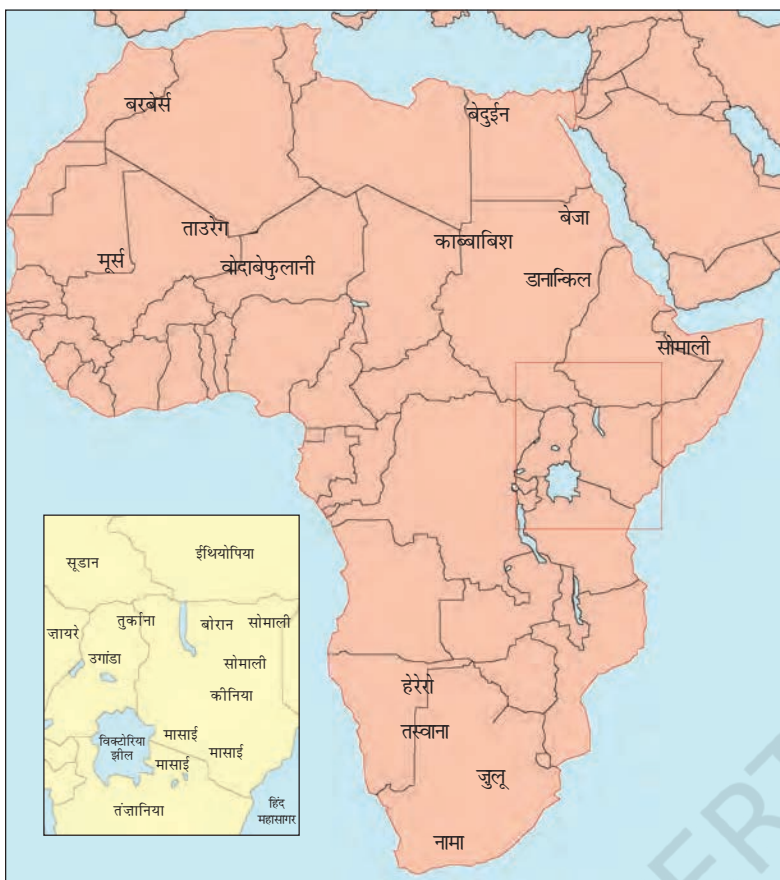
बरबेर्स
बेदुईन
ताउरेग
बेजा
मूर्स
वोदाबेफुलानी
काब्बाबिश
डानाकिल
सोमाली
सूडान
ईथियोपिया
ज़ायरे
तुर्काना
बोरान
सोमाली
उगांडा
सोमाली
कीनिया
विक्टोरिया झील
मासाई
मासाई
मासाई
तंज़ानिया
हिंद महासागर
हेरेरो
तस्वाना
ज़ुलू
नामा